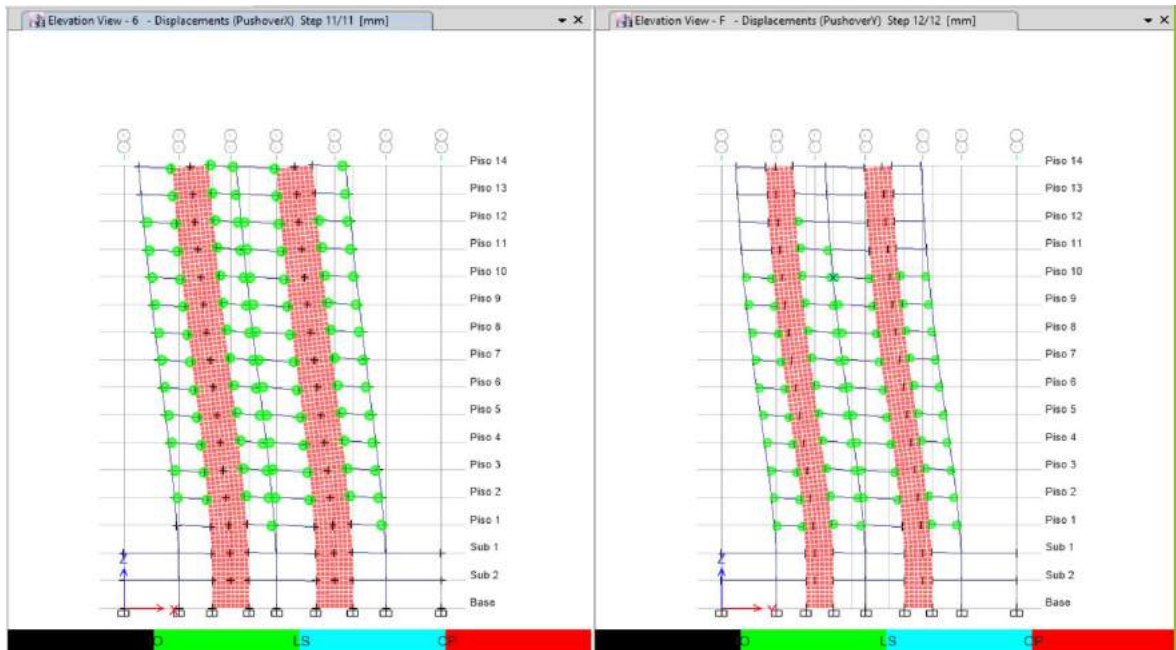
Elevation View - 6 - Displacements (PushoverX) Step 11/11 [mm]

Piso 14
Piso 13
Piso 12
Piso 11
Piso 10
Piso 9
Piso 8
Piso 7
Piso 6
Piso 5
Piso 4
Piso 3
Piso 2
Piso 1
Sub 1
Sub 2
Base

Z
X

IO LS CP

Elevation View - F - Displacements (PushoverY) Step 12/12 [mm]

Piso 14
Piso 13
Piso 12
Piso 11
Piso 10
Piso 9
Piso 8
Piso 7
Piso 6
Piso 5
Piso 4
Piso 3
Piso 2
Piso 1
Sub 1
Sub 2
Base

Z
Y

IO LS CP